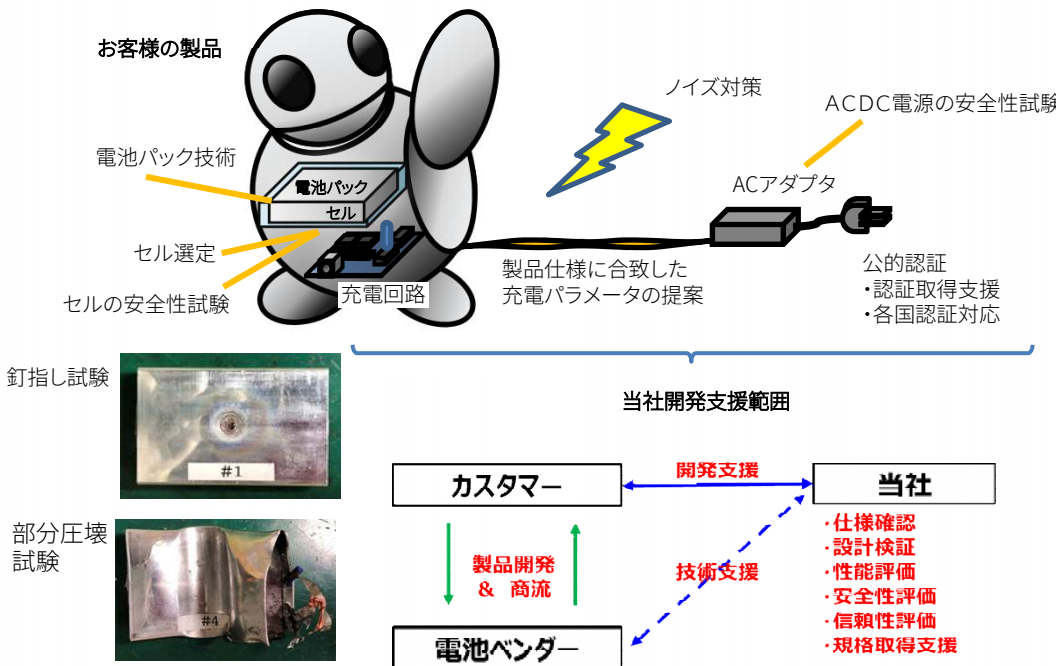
お客様の製品

ノイズ対策

ACDC電源の安全性試験

電池パック技術

電池パック

セル

ACアダプタ

セル選定

セルの安全性試験

充電回路

製品仕様に合致した充電パラメータの提案

公的認証
・認証取得支援
・各国認証対応

釘指し試験

#1

当社開発支援範囲

部分圧壊試験

#4

カスタマー

開発支援

当社

製品開発
＆ 商流

技術支援

・仕様確認
・設計検証
・性能評価
・安全性評価
・信頼性評価
・規格取得支援

電池ベンダー